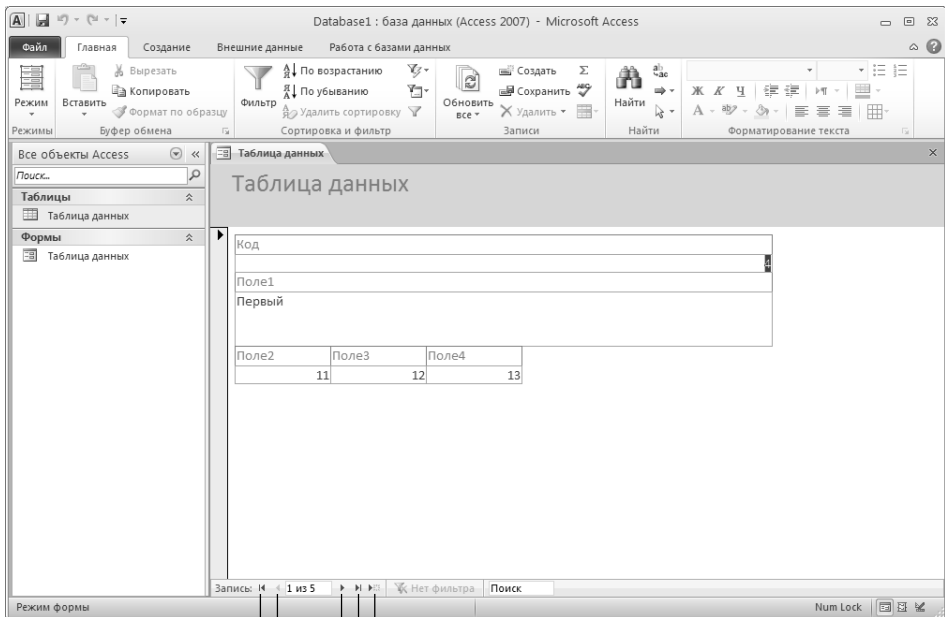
Database1 : база данных (Access 2007) - Microsoft Access

Файл | Главная | Создание | Внешние данные | Работа с базами данных

Режим | Вставить | Вырезать | Копировать | Формат по образцу | Фильтр | По возрастанию | По убыванию | Удалить сортировку | Обновить все | Создать | Сохранить | Удалить | Найти

Режимы | Буфер обмена | Сортировка и фильтр | Записи | Найти | Форматирование текста

Все объекты Access

Поиск...

Таблицы

Таблица данных

Формы

Таблица данных

Таблица данных

Таблица данных

Код

4

Поле1

Первый

| Поле2 | Поле3 | Поле4 |
|---|---|---|
| 11 | 12 | 13 |

Запись: 1 из 5 | Нет фильтра | Поиск

Режим формы

Num Lock